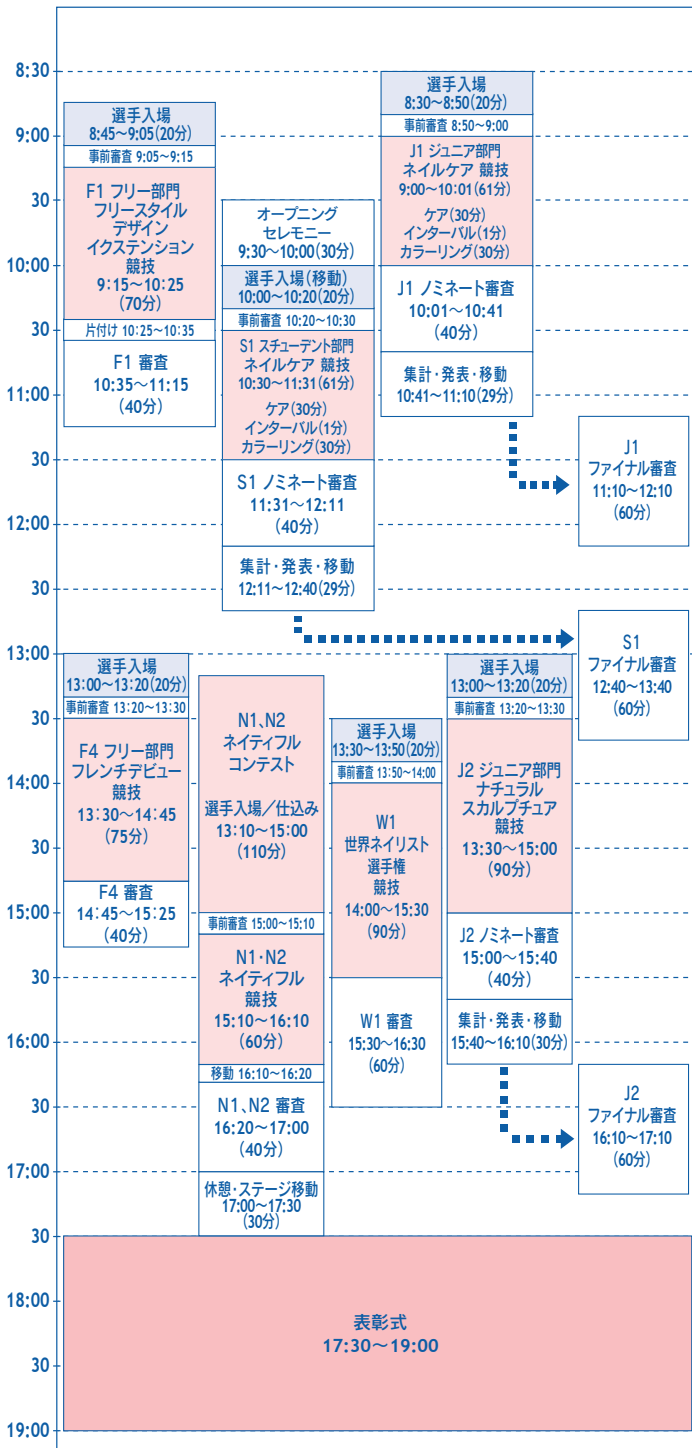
8:30
9:00
30
10:00
30
11:00
30
12:00
30
13:00
30
14:00
30
15:00
30
16:00
30
17:00
30
18:00
30
19:00

選手入場
8:45～9:05（20分）
事前審査 9:05～9:15
F1 フリー部門
フリースタイル
デザイン
イクステンション
競技
9：15～10：25
（70分）
片付け 10：25～10：35
F1 審査
10:35～11:15
（40分）

オープニング
セレモニー
9:30～10:00（30分）
選手入場（移動）
10:00～10:20（20分）
事前審査 10:20～10:30
S1 スチューデント部門
ネイルケア 競技
10:30～11:31（61分）
ケア（30分）
インターバル（1分）
カラーリング（30分）
S1 ノミネート審査
11:31～12:11
（40分）
集計・発表・移動
12:11～12:40（29分）

選手入場
8:30～8:50（20分）
事前審査 8:50～9:00
J1 ジュニア部門
ネイルケア 競技
9:00～10:01（61分）
ケア（30分）
インターバル（1分）
カラーリング（30分）
J1 ノミネート審査
10:01～10:41
（40分）
集計・発表・移動
10:41～11:10（29分）

J1
ファイナル審査
11:10～12:10
（60分）

S1
ファイナル審査
12:40～13:40
（60分）

選手入場
13:00～13:20（20分）
事前審査 13:20～13:30
F4 フリー部門
フレンチデビュー
競技
13：30～14：45
（75分）
F4 審査
14：45～15：25
（40分）

N1、N2
ネイティフル
コンテスト
選手入場／仕込み
13:10～15:00
（110分）
事前審査 15:00～15:10
N1・N2
ネイティフル
競技
15:10～16:10
（60分）
移動 16:10～16:20
N1、N2 審査
16:20～17:00
（40分）
休憩・ステージ移動
17:00～17:30
（30分）

選手入場
13:30～13:50（20分）
事前審査 13:50～14:00
W1
世界ネイリスト
選手権
競技
14:00～15:30
（90分）
W1 審査
15:30～16:30
（60分）

選手入場
13:00～13:20（20分）
事前審査 13:20～13:30
J2 ジュニア部門
ナチュラル
スカルプチュア
競技
13:30～15:00
（90分）
J2 ノミネート審査
15:00～15:40
（40分）
集計・発表・移動
15:40～16:10（30分）

J2
ファイナル審査
16:10～17:10
（60分）

表彰式
17:30～19:00